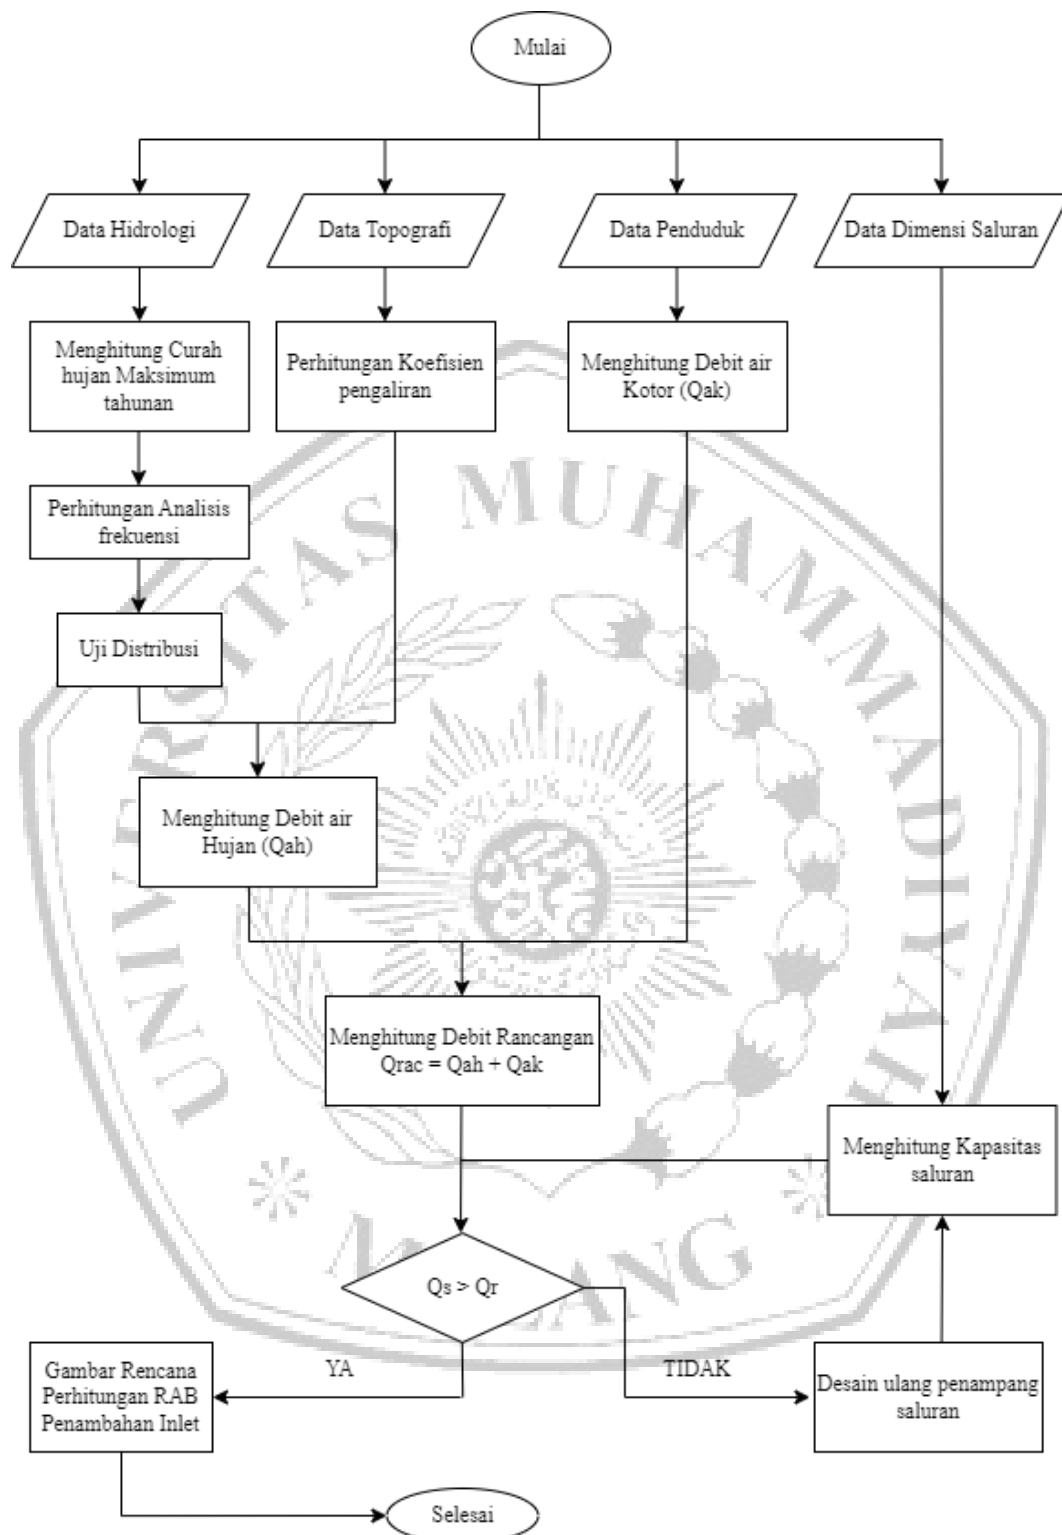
Mulai

Data Hidrologi

Data Topografi

Data Penduduk

Data Dimensi Saluran

Menghitung Curah hujan Maksimum tahunan

Perhitungan Koefisien pengaliran

Menghitung Debit air Kotor (Qak)

Perhitungan Analisis frekuensi

Uji Distribusi

Menghitung Debit air Hujan (Qah)

Menghitung Debit Rancangan Qrac = Qah + Qak

Menghitung Kapasitas saluran

Qs > Qr

YA

TIDAK

Gambar Rencana Perhitungan RAB Penambahan Inlet

Desain ulang penampang saluran

Selesai

UNIVERSITAS MUHAMMADIYAH MALANG